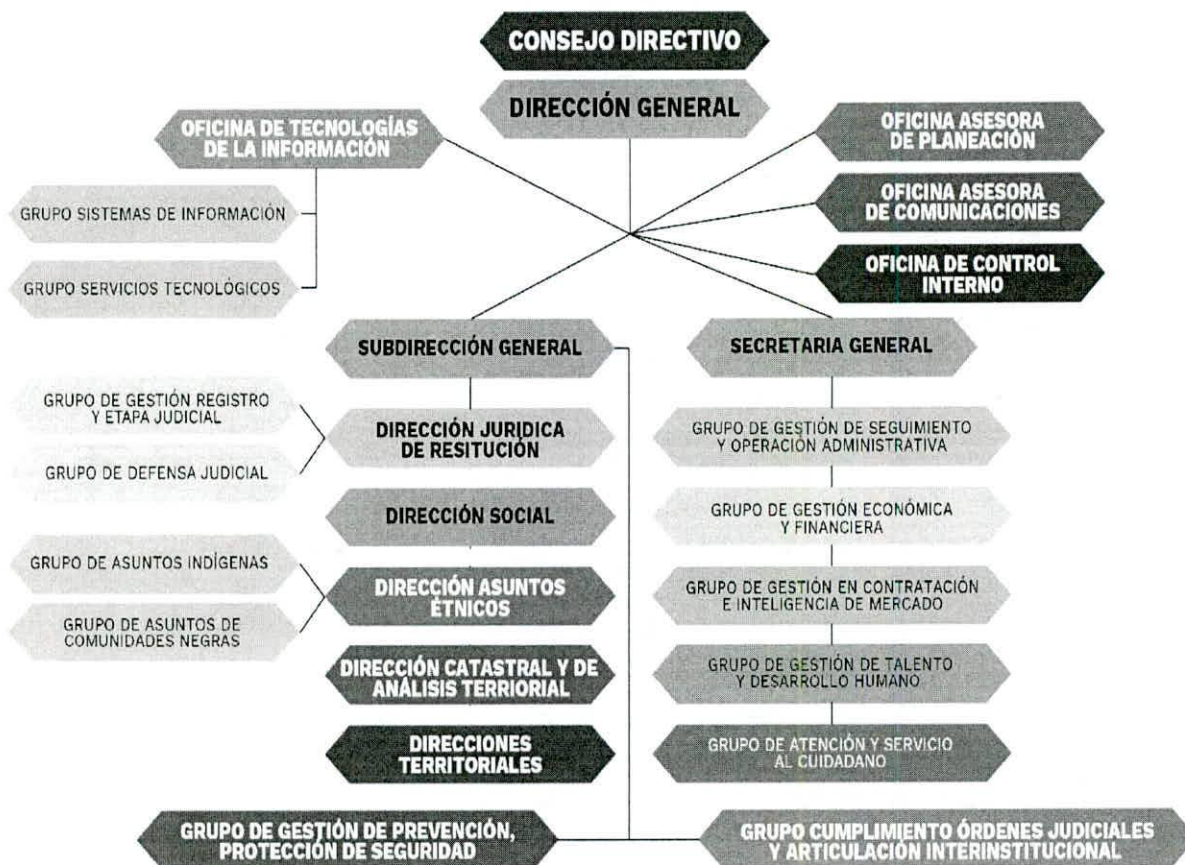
CONSEJO DIRECTIVO

DIRECCIÓN GENERAL

OFICINA DE TECNOLOGÍAS DE LA INFORMACIÓN

GRUPO SISTEMAS DE INFORMACIÓN

GRUPO SERVICIOS TECNOLÓGICOS

OFICINA ASESORA DE PLANEACIÓN

OFICINA ASESORA DE COMUNICACIONES

OFICINA DE CONTROL INTERNO

SUBDIRECCIÓN GENERAL

GRUPO DE GESTIÓN REGISTRO Y ETAPA JUDICIAL

GRUPO DE DEFENSA JUDICIAL

DIRECCIÓN JURIDICA DE RESITUCIÓN

DIRECCIÓN SOCIAL

GRUPO DE ASUNTOS INDÍGENAS

GRUPO DE ASUNTOS DE COMUNIDADES NEGRAS

DIRECCIÓN ASUNTOS ÉTNICOS

DIRECCIÓN CATASTRAL Y DE ANÁLISIS TERRIORIAL

DIRECCIONES TERRITORIALES

SECRETARIA GENERAL

GRUPO DE GESTIÓN DE SEGUIMIENTO Y OPERACIÓN ADMINISTRATIVA

GRUPO DE GESTIÓN ECONÓMICA Y FINANCIERA

GRUPO DE GESTIÓN EN CONTRATACIÓN E INTELIGENCIA DE MERCADO

GRUPO DE GESTIÓN DE TALENTO Y DESARROLLO HUMANO

GRUPO DE ATENCIÓN Y SERVICIO AL CUIDADANO

GRUPO DE GESTIÓN DE PREVENCIÓN, PROTECCIÓN DE SEGURIDAD

GRUPO CUMPLIMIENTO ÓRDENES JUDICIALES Y ARTICULACIÓN INTERINSTITUCIONAL